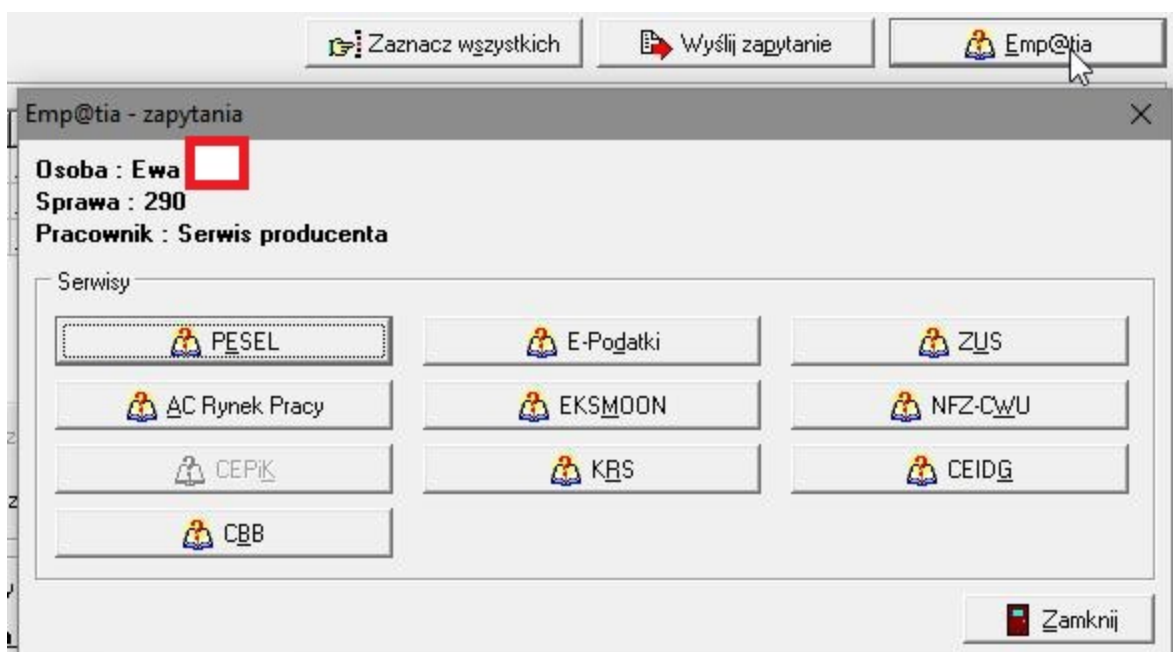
Zaznacz wszystkich
Wyślij zapytanie
Emp@tia

Emp@tia - zapytania

Osoba : Ewa
Sprawa : 290
Pracownik : Serwis producenta

Serwisy

PESEL
E-Podatki
ZUS
AC Rynek Pracy
EKSMOON
NFZ-CWU
CEPiK
KRS
CEIDG
CBB

Zamknij